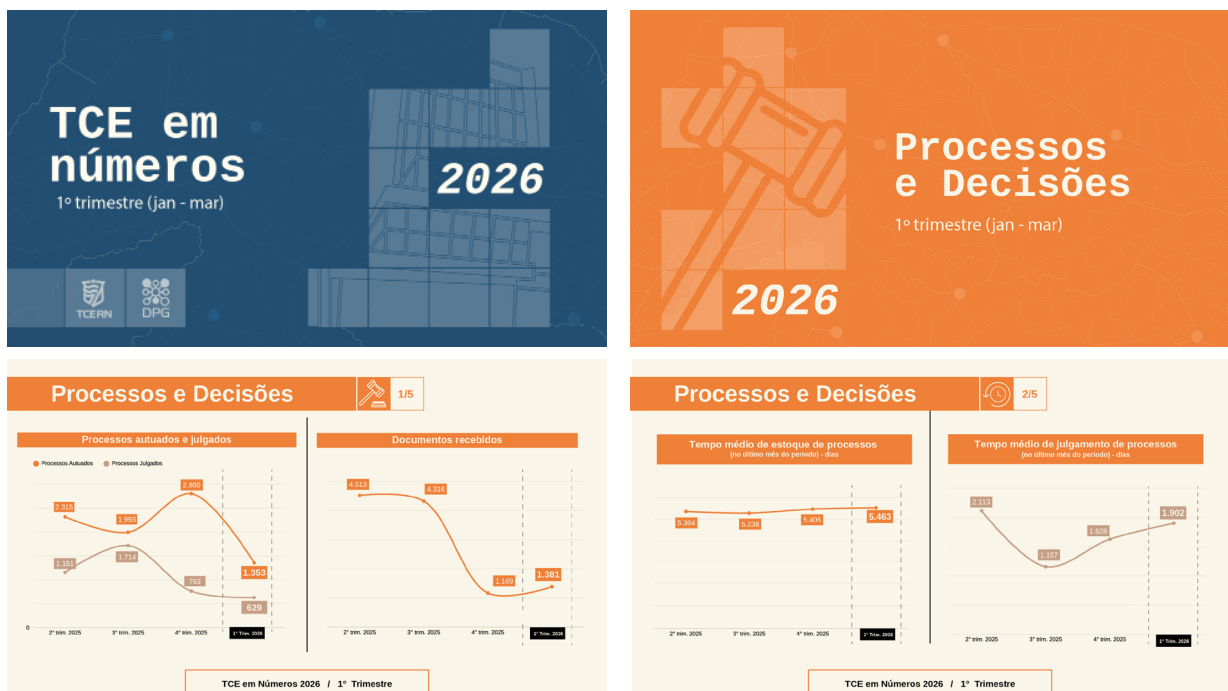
TCE em números
1º trimestre (jan - mar)
2026
TCERN
DPG

Processos e Decisões
1º trimestre (jan - mar)
2026

Processos e Decisões
1/5

Processos autuados e julgados
Processos Autuados
Processos Julgados
2.315
1.993
2.800
1.353
1.151
1.714
763
629
0
2º trim. 2025
3º trim. 2025
4º trim. 2025
1º Trim. 2026

Documentos recebidos
4.513
4.316
1.169
1.381
2º trim. 2025
3º trim. 2025
4º trim. 2025
1º Trim. 2026

TCE em Números 2026 / 1º Trimestre

Processos e Decisões
2/5

Tempo médio de estoque de processos
(no último mês do período) - dias
5.304
5.239
5.406
5.463
2º trim. 2025
3º trim. 2025
4º trim. 2025
1º Trim. 2026

Tempo médio de julgamento de processos
(no último mês do período) - dias
2.113
1.157
1.626
1.902
2º trim. 2025
3º trim. 2025
4º trim. 2025
1º Trim. 2026

TCE em Números 2026 / 1º Trimestre